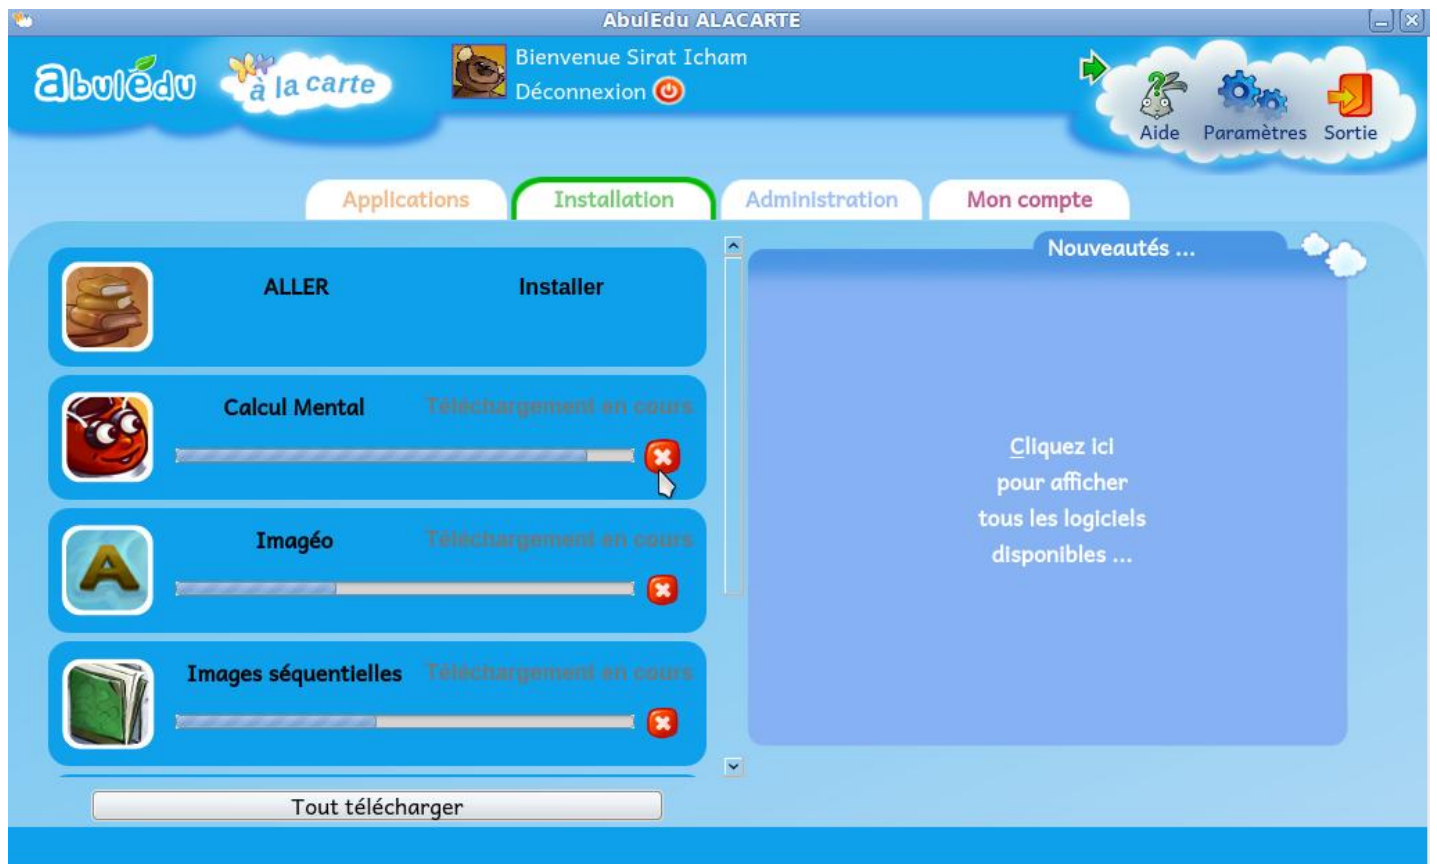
AbulEdu ALACARTE

abulédu à la carte

Bienvenue Sirat Icham
Déconnexion

Aide Paramètres Sortie

Applications Installation Administration Mon compte

ALLER Installer

Calcul Mental Téléchargement en cours

Imagéo Téléchargement en cours

Images séquentielles Téléchargement en cours

Tout télécharger

Nouveautés ...

Cliquez ici
pour afficher
tous les logiciels
disponibles ...